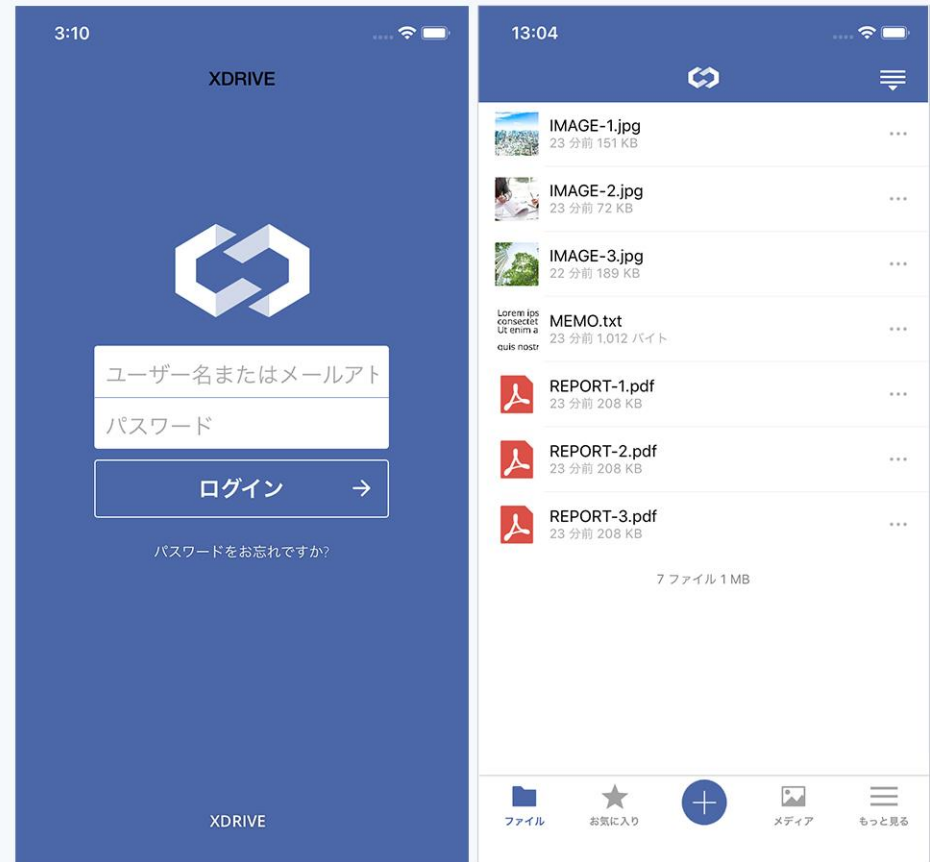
3:10

XDRIVE

ユーザー名またはメールアト

パスワード

ログイン →

パスワードをお忘れですか?

XDRIVE

13:04

IMAGE-1.jpg
23 分前 151 KB

IMAGE-2.jpg
23 分前 72 KB

IMAGE-3.jpg
22 分前 189 KB

Lorem ips consectet Ut enim a euis nostr

MEMO.txt
23 分前 1,012 バイト

REPORT-1.pdf
23 分前 208 KB

REPORT-2.pdf
23 分前 208 KB

REPORT-3.pdf
23 分前 208 KB

7 ファイル 1 MB

ファイル
お気に入り
メディア
もっと見る